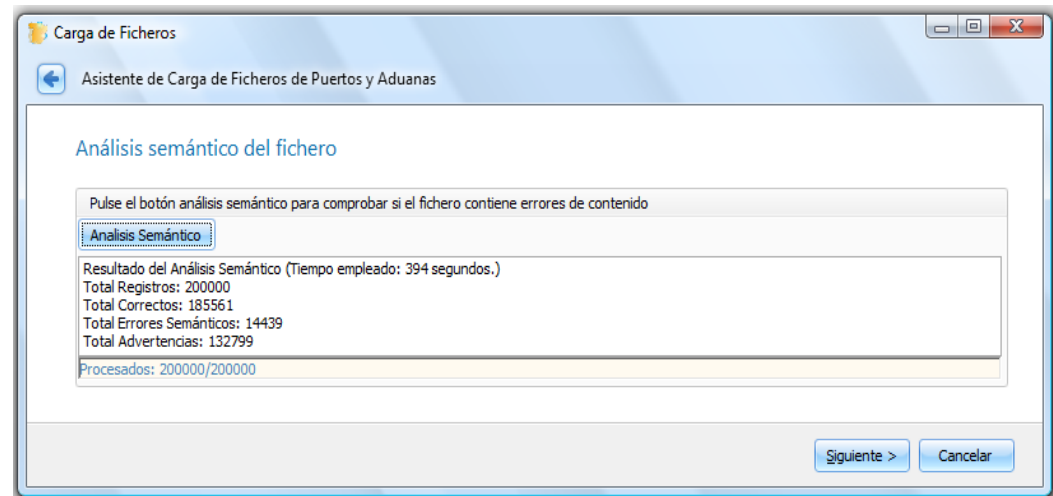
Carga de Ficheros

Asistente de Carga de Ficheros de Puertos y Aduanas

Análisis semántico del fichero

Pulse el botón análisis semántico para comprobar si el fichero contiene errores de contenido

Analisis Semántico

Resultado del Análisis Semántico (Tiempo empleado: 394 segundos.)
Total Registros: 200000
Total Correctos: 185561
Total Errores Semánticos: 14439
Total Advertencias: 132799

Procesados: 200000/200000

Siguiente >
Cancelar